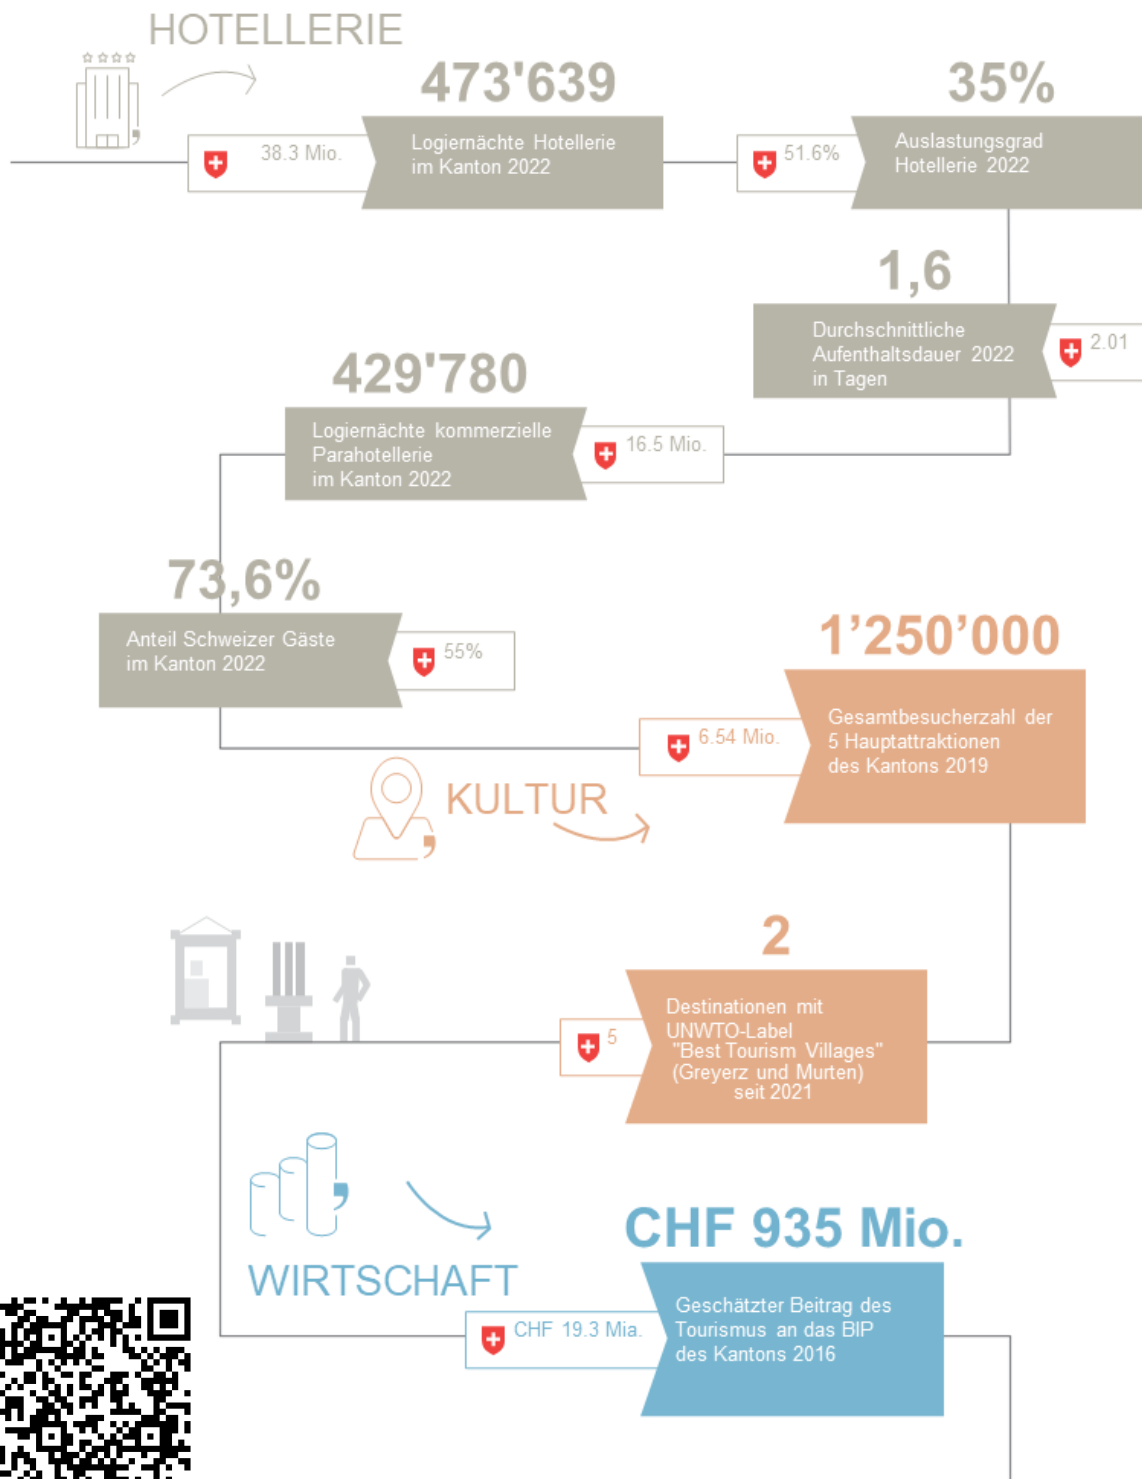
HOTELLERIE

473'639

38.3 Mio.

Logiernächte Hotellerie im Kanton 2022

35%

51.6%

Auslastungsgrad Hotellerie 2022

1,6

Durchschnittliche Aufenthaltsdauer 2022 in Tagen

2.01

429'780

Logiernächte kommerzielle Parahotellerie im Kanton 2022

16.5 Mio.

73,6%

Anteil Schweizer Gäste im Kanton 2022

55%

1’250’000

6.54 Mio.

Gesamtbesucherzahl der 5 Hauptattraktionen des Kantons 2019

KULTUR

2

5

Destinationen mit UNWTO-Label "Best Tourism Villages" (Greyerz und Murten) seit 2021

CHF 935 Mio.

WIRTSCHAFT

CHF 19.3 Mia.

Geschätzter Beitrag des Tourismus an das BIP des Kantons 2016